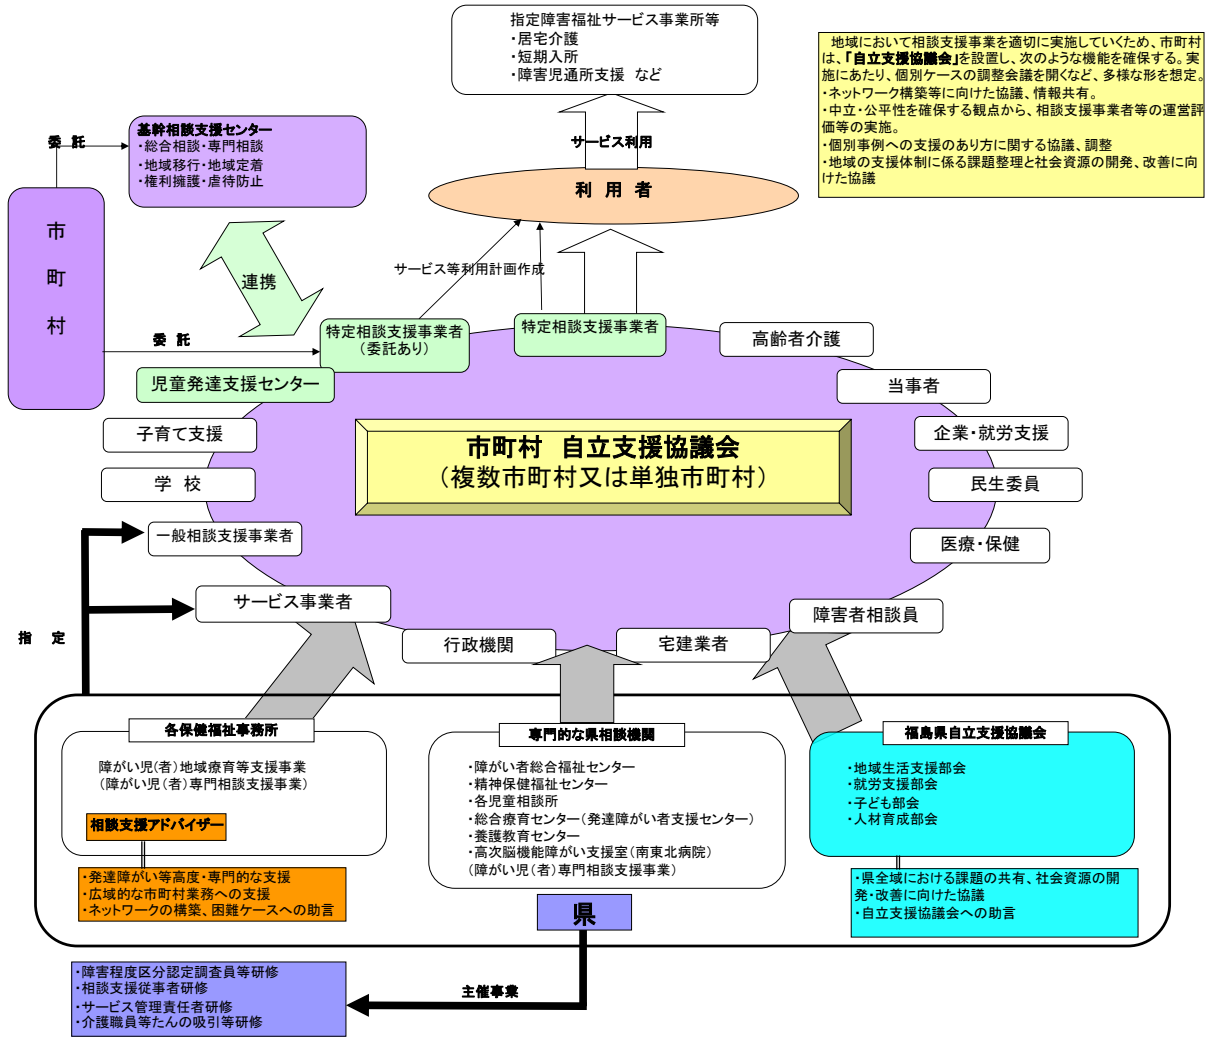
指定障害福祉サービス事業所等
・居宅介護
・短期入所
・障害児通所支援 など

地域において相談支援事業を適切に実施していくため、市町村は、「自立支援協議会」を設置し、次のような機能を確保する。実施にあたり、個別ケースの調整会議を開くなど、多様な形を想定。
・ネットワーク構築等に向けた協議、情報共有。
・中立・公平性を確保する観点から、相談支援事業者等の運営評価等の実施。
・個別事例への支援のあり方に関する協議、調整
・地域の支援体制に係る課題整理と社会資源の開発、改善に向けた協議

委 託

基幹相談支援センター
・総合相談・専門相談
・地域移行・地域定着
・権利擁護・虐待防止

サービス利用

利 用 者

市
町
村

連携

サービス等利用計画作成

委 託

特定相談支援事業者
(委託あり)

特定相談支援事業者

高齢者介護

児童発達支援センター

当事者

子育て支援

市町村 自立支援協議会
(複数市町村又は単独市町村)

企業・就労支援

学 校

民生委員

一般相談支援事業者

医療・保健

指 定

サービス事業者

障害者相談員

行政機関

宅建業者

各保健福祉事務所

障がい児(者)地域療育等支援事業
(障がい児(者)専門相談支援事業)

相談支援アドバイザー

・発達障がい等高度・専門的な支援
・広域的な市町村業務への支援
・ネットワークの構築、困難ケースへの助言

専門的な県相談機関

・障がい者総合福祉センター
・精神保健福祉センター
・各児童相談所
・総合療育センター(発達障がい者支援センター)
・養護教育センター
・高次脳機能障がい支援室(南東北病院)
(障がい児(者)専門相談支援事業)

福島県自立支援協議会

・地域生活支援部会
・就労支援部会
・子ども部会
・人材育成部会

・県全域における課題の共有、社会資源の開発・改善に向けた協議
・自立支援協議会への助言

県

・障害程度区分認定調査員等研修
・相談支援従事者研修
・サービス管理責任者研修
・介護職員等たんの吸引等研修

主催事業